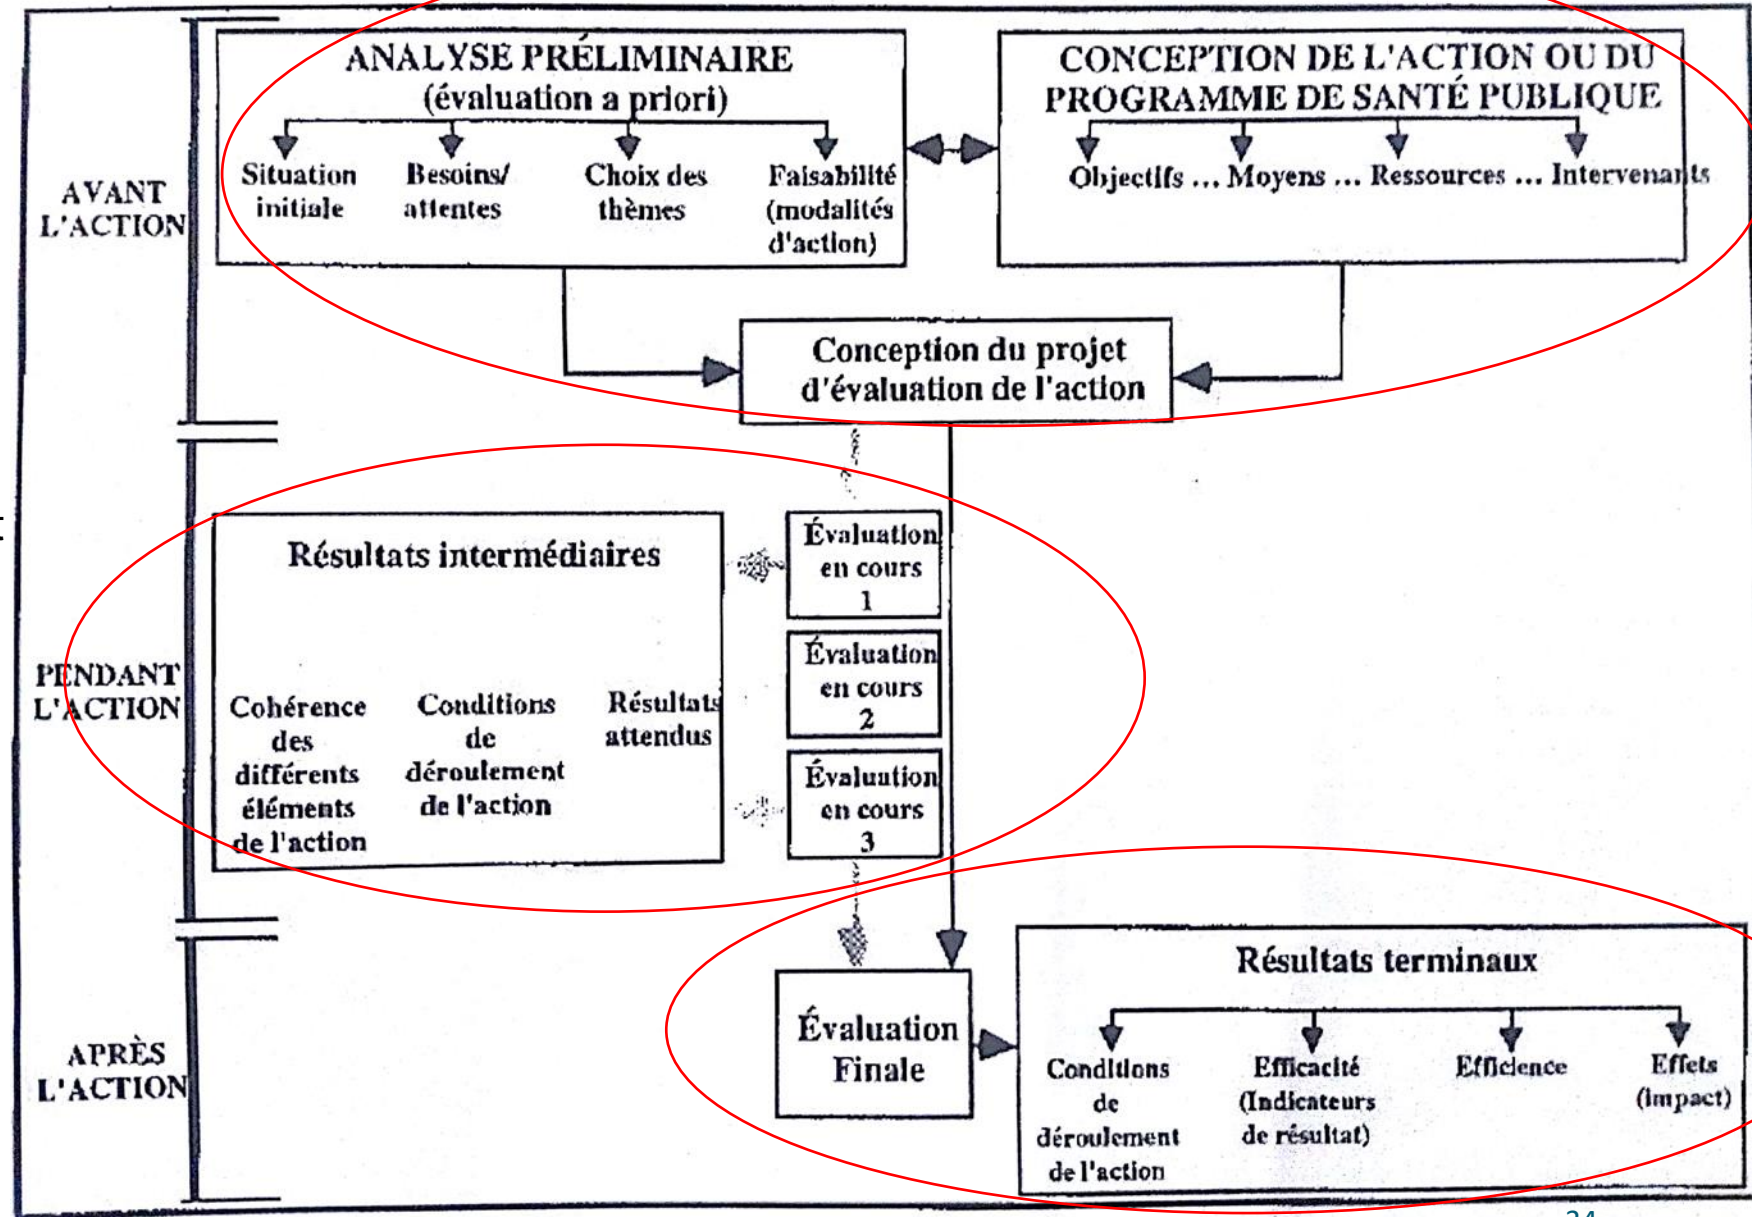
AVANT L'ACTION

ANALYSE PRÉLIMINAIRE (évaluation a priori)

Situation initiale

Besoins/ attentes

Choix des thèmes

Faisabilité (modalités d'action)

CONCEPTION DE L'ACTION OU DU PROGRAMME DE SANTÉ PUBLIQUE

Objectifs ... Moyens ... Ressources ... Intervenants

Conception du projet d'évaluation de l'action

PENDANT L'ACTION

Résultats intermédiaires

Cohérence des différents éléments de l'action

Conditions de déroulement de l'action

Résultats attendus

Évaluation en cours 1

Évaluation en cours 2

Évaluation en cours 3

APRÈS L'ACTION

Évaluation Finale

Résultats terminaux

Conditions de déroulement de l'action

Efficacité (Indicateurs de résultat)

Efficience

Effets (impact)

24